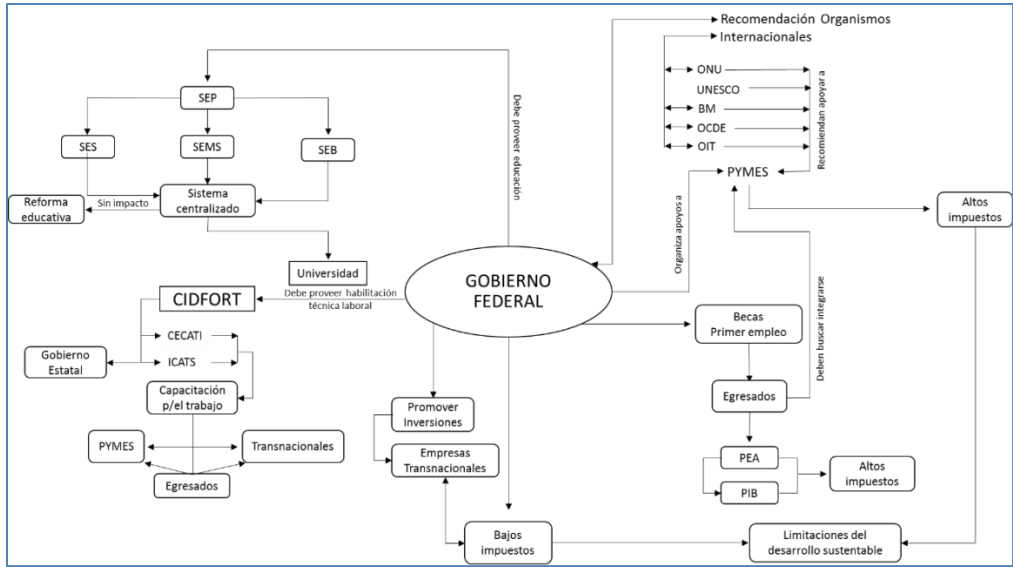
Recomendación Organismos
Internacionales

ONU
UNESCO
BM
OCDE
OIT

Recomiendan apoyar a

PYMES

Altos impuestos

Organiza apoyo a

SEP
SES
SEMS
SEB

Sistema centralizado

Sin impacto

Reforma educativa

Debe proveer educación

Universidad

GOBIERNO FEDERAL

CIDFORT

Debe proveer habilitación técnica laboral

CECATI
ICATS

Gobierno Estatal

Capacitación p/el trabajo

PYMES
Transnacionales
Egresados

Promover Inversiones

Empresas Transnacionales

Bajos impuestos

Becas Primer empleo

Egresados

Deben buscar integrarse

PEA
PIB

Altos impuestos

Limitaciones del desarrollo sustentable